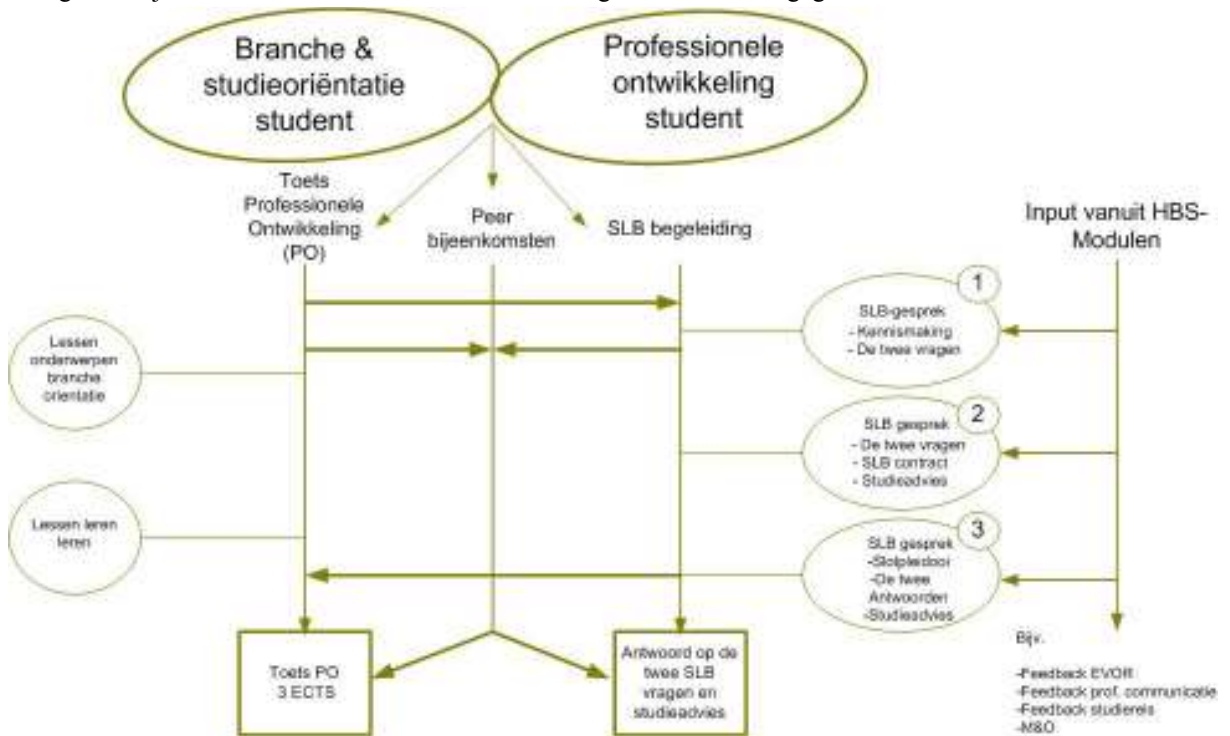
Branche & studieoriëntatie student

Professionele ontwikkeling student

Toets Professionele Ontwikkeling (PO)

Peer bijeenkomsten

SLB begeleiding

Input vanuit HBS-Modulen

Lessen onderwerpen branche orientatie

Lessen leren leren

1
SLB-gesprek
- Kennismaking
- De twee vragen

2
SLB gesprek
- De twee vragen
- SLB contract
- Studieadvies

3
SLB gesprek
-Stolpleidoor
-De twee Antwoorden
-Studieadvies

Toets PO
3 ECTS

Antwoord op de twee SLB vragen en studieadvies

Bijv.

-Feedback EVOR
-Feedback prof. communicatie
-Feedback studiereis
-M&O